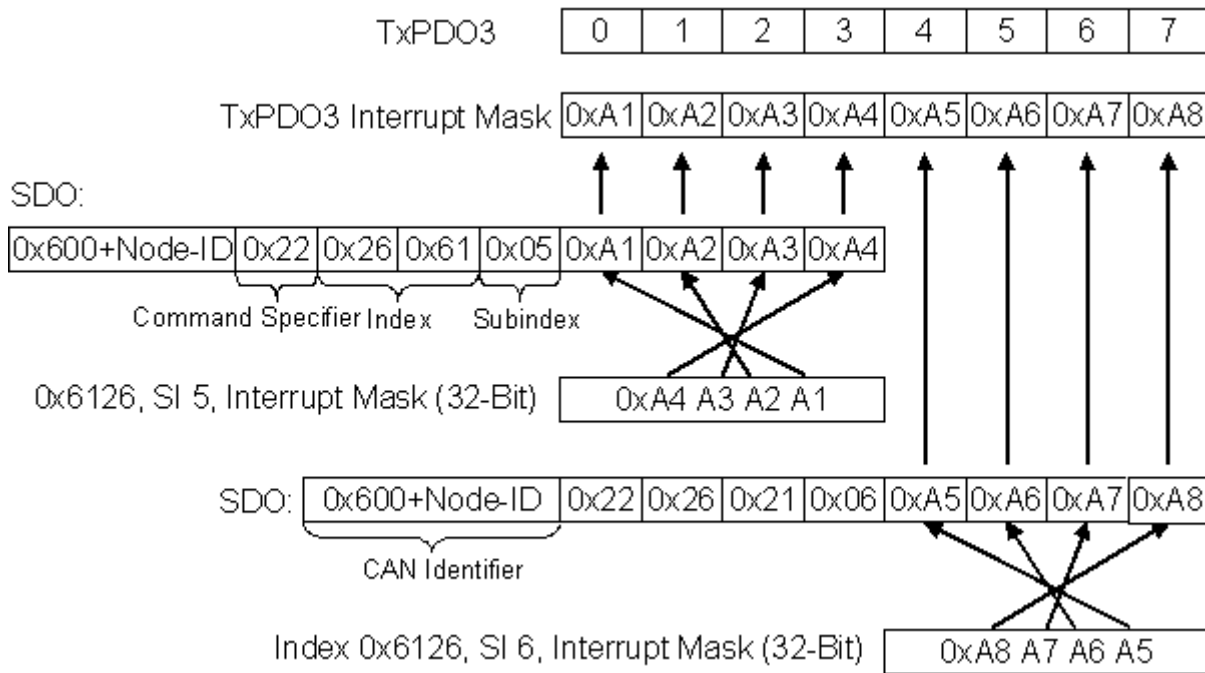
TxPDO3

| 0 | 1 | 2 | 3 | 4 | 5 | 6 | 7 |
|---|---|---|---|---|---|---|---|

TxPDO3 Interrupt Mask

| 0xA1 | 0xA2 | 0xA3 | 0xA4 | 0xA5 | 0xA6 | 0xA7 | 0xA8 |
|---|---|---|---|---|---|---|---|

SDO:

| 0x600+Node-ID | 0x22 | 0x26 | 0x61 | 0x05 | 0xA1 | 0xA2 | 0xA3 | 0xA4 |
|---|---|---|---|---|---|---|---|---|

Command Specifier Index Subindex

0x6126, SI 5, Interrupt Mask (32-Bit) 0xA4 A3 A2 A1

SDO:

| 0x600+Node-ID | 0x22 | 0x26 | 0x21 | 0x06 | 0xA5 | 0xA6 | 0xA7 | 0xA8 |
|---|---|---|---|---|---|---|---|---|

CAN Identifier

Index 0x6126, SI 6, Interrupt Mask (32-Bit) 0xA8 A7 A6 A5